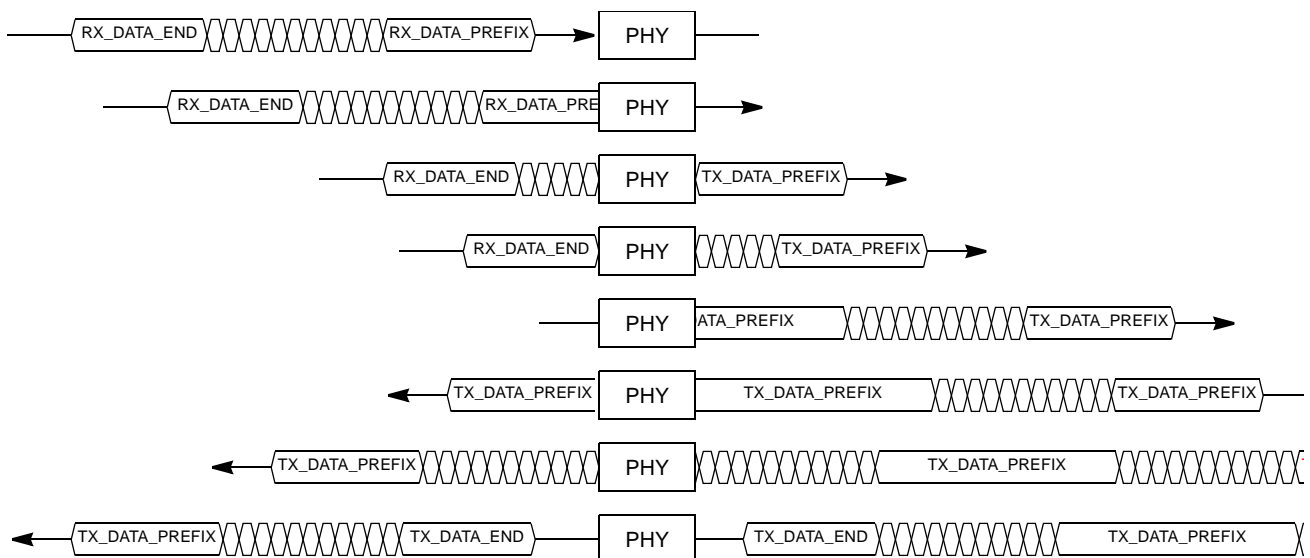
RX_DATA_END RX_DATA_PREFIX PHY

RX_DATA_END RX_DATA_PRE PHY

RX_DATA_END PHY TX_DATA_PREFIX

RX_DATA_END PHY TX_DATA_PREFIX

PHY ATA_PREFIX TX_DATA_PREFIX

TX_DATA_PREFIX PHY TX_DATA_PREFIX TX_DATA_PREFIX

TX_DATA_PREFIX PHY TX_DATA_PREFIX

TX_DATA_PREFIX TX_DATA_END PHY TX_DATA_END TX_DATA_PREFIX